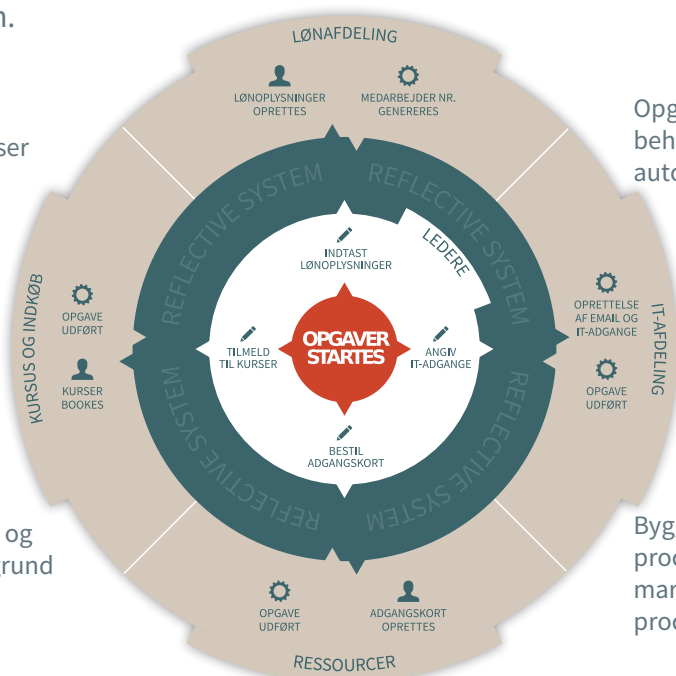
n.

ser

og
grund

LØNAFDELING

LØNOPLYSNINGER OPRETTES

MEDARBEJDER NR. GENERERES

Opg
beh
auto

REFLECTIVE SYSTEM

REFLECTIVE SYSTEM

LEDERE

INDTAST LØNOPLYSNINGER

KURSUS OG INDKØB

OPGAVE UDFØRT

KURSER BOOKES

TILMELD TIL KURSER

OPGAVER STARTES

ANGIV IT-ADGANGE

OPRETTELSE AF EMAIL OG IT-ADGANGE

OPGAVE UDFØRT

IT-AFDELING

REFLECTIVE SYSTEM

REFLECTIVE SYSTEM

REFLECTIVE SYSTEM

BESTIL ADGANGSKORT

Byg
prod
mar
prod

OPGAVE UDFØRT

ADGANGSKORT OPRETTES

RESSOURCER